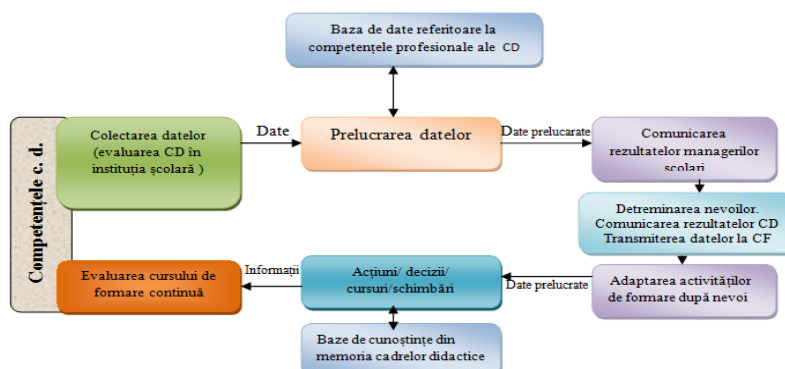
Baza de date referitoare la competențele profesionale ale CD

Competențele c. d.

Colectarea datelor (evaluarea CD în instituția școlară )

Date

Prelucrarea datelor

Date prelucrate

Comunicarea rezultatelor managerilor școlari

Detreminarea nevoilor. Comunicarea rezultatelor CD Transmiterea datelor la CF

Adaptarea activităților de formare după nevoi

Date prelucrate

Acțiuni/ decizii/ cursuri/schimbări

Informații

Evaluarea cursului de formare continuă

Baze de cunoștințe din memoria cadrelor didactice